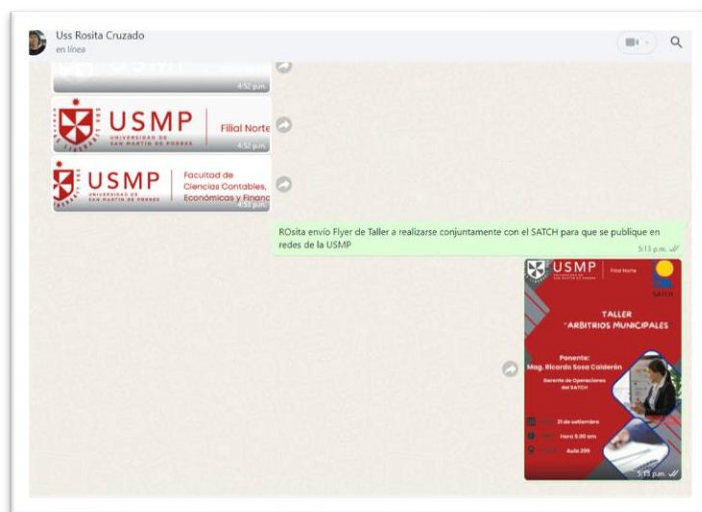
Uss Rosita Cruzado
en línea

4:52 p.m.

USMP UNIVERSIDAD DE SAN MARTIN DE PORRES | Filial Norte
4:52 p.m.

USMP UNIVERSIDAD DE SAN MARTIN DE PORRES | Facultad de Ciencias Contables, Económicas y Financ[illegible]

ROsita envío Flyer de Taller a realizarse conjuntamente con el SATCH para que se publique en redes de la USMP
5:13 p.m.

USMP | Filial Norte
SATCH
TALLER "ARBITRIOS MUNICIPALES
Ponente:
Mag. Ricardo Sosa Calderón
Gerente de Operaciones del SATCH
21 de setiembre
Hora 9.00 am
Aula 209
5:13 p.m.